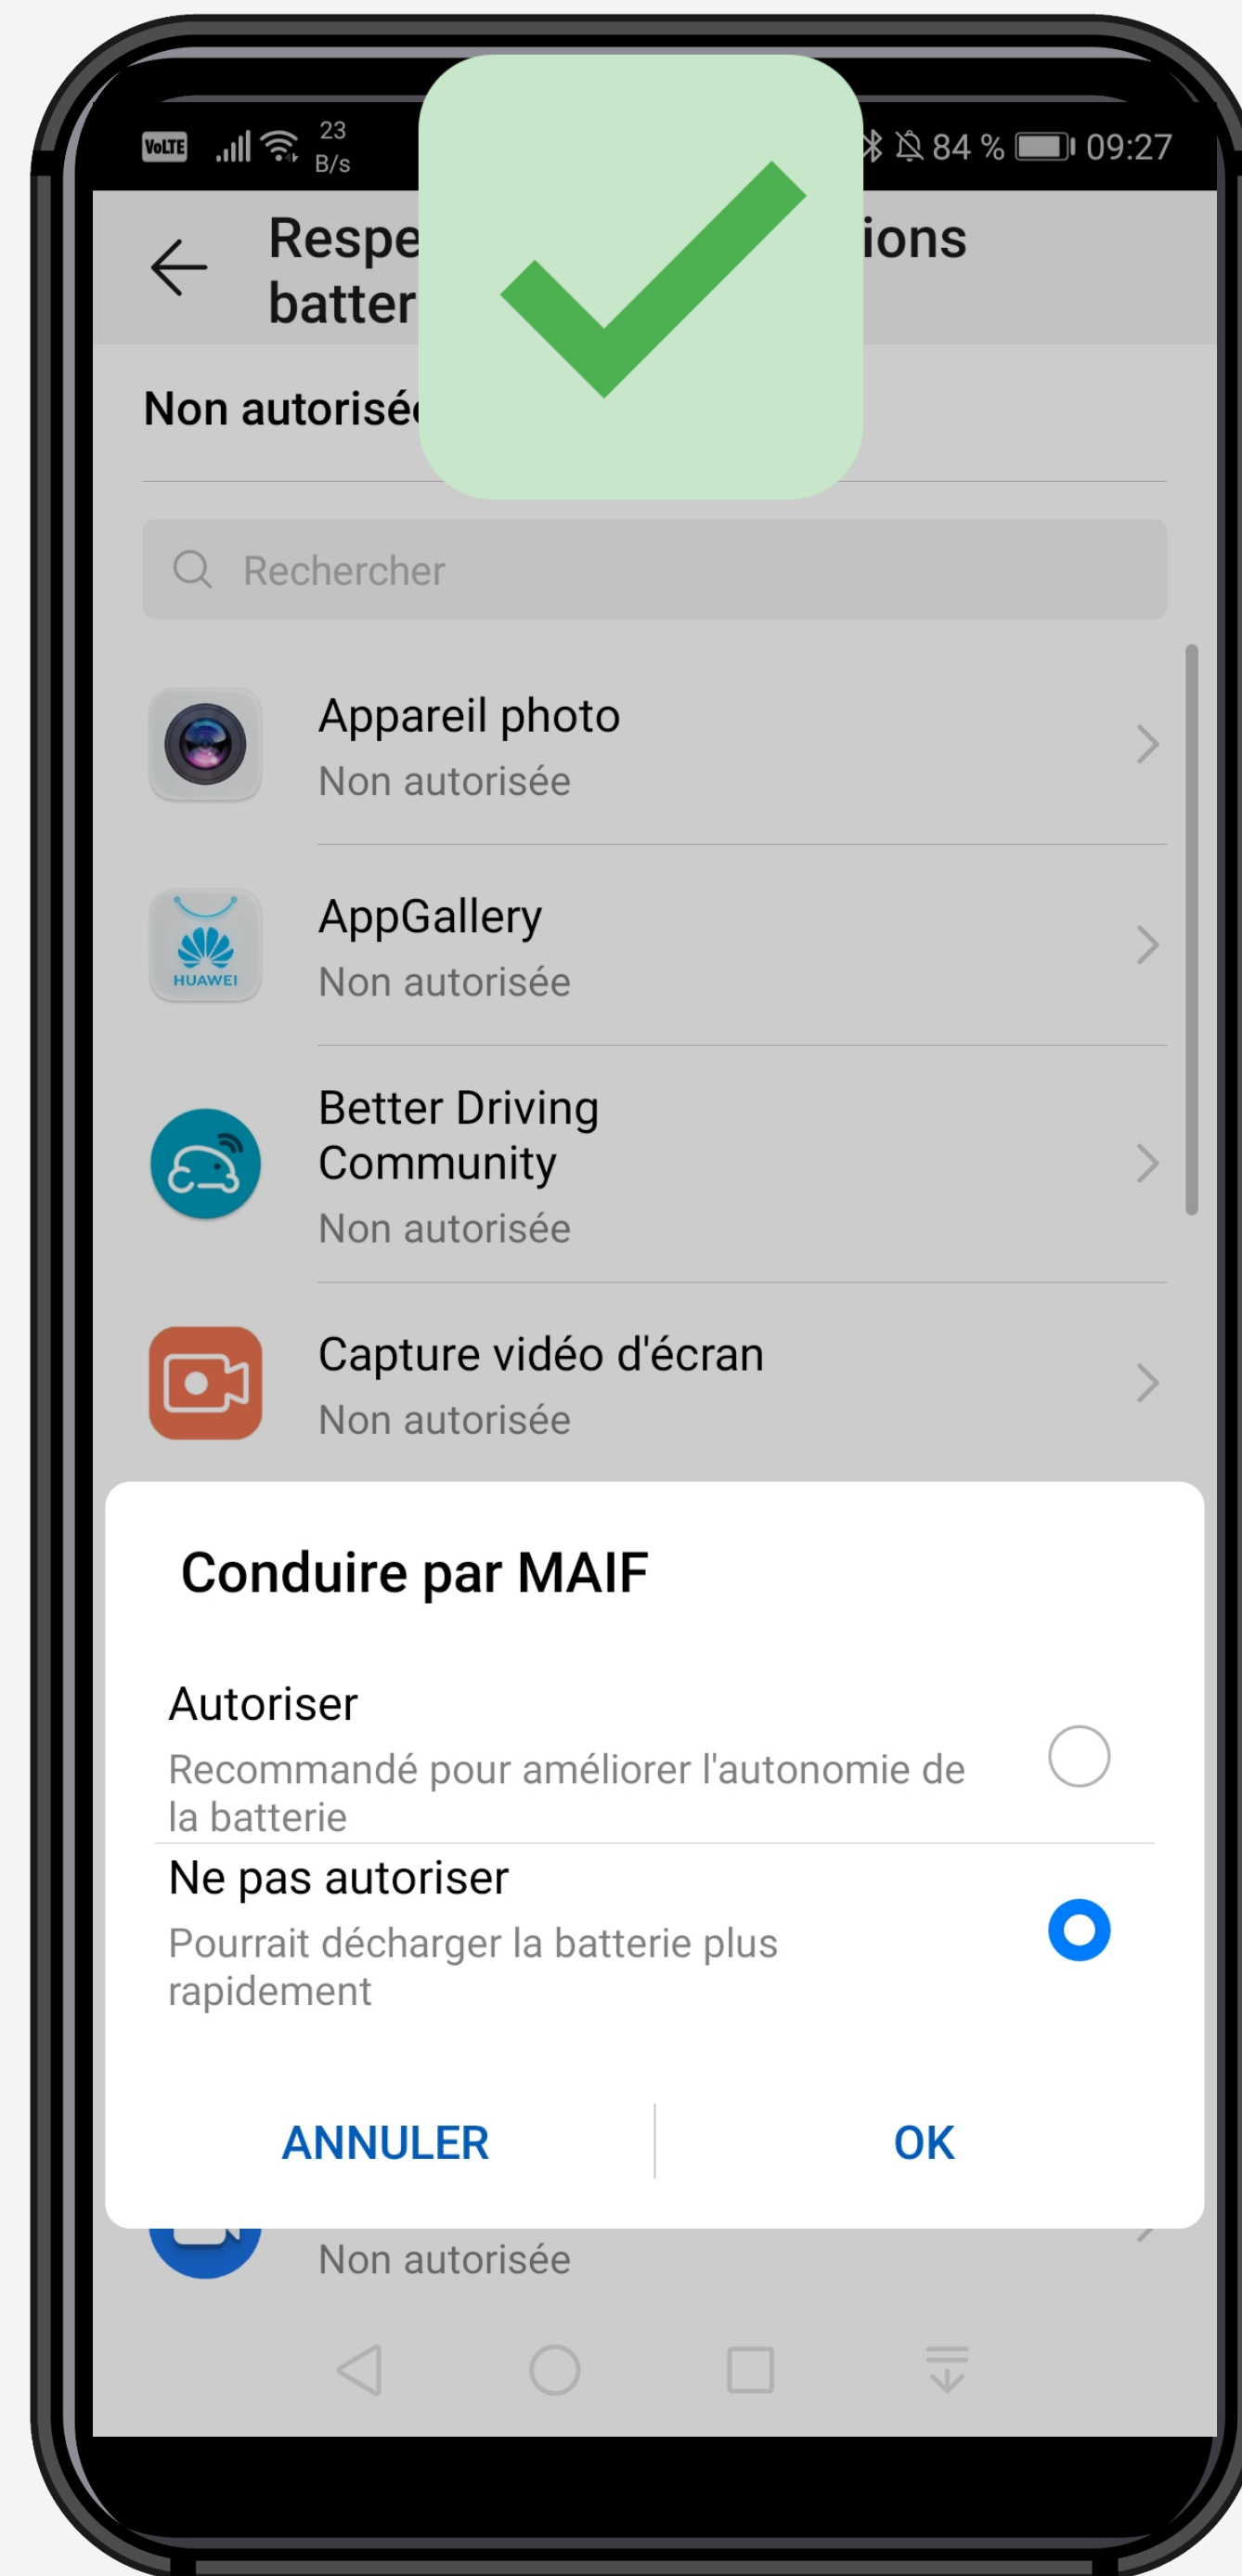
VoLTE 23 B/s 84 % 09:27

Respe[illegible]ions batter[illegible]

Non autorisé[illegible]

Rechercher

Appareil photo
Non autorisée

AppGallery
Non autorisée

HUAWEI

Better Driving Community
Non autorisée

Capture vidéo d'écran
Non autorisée

Conduire par MAIF

Autoriser
Recommandé pour améliorer l'autonomie de la batterie

Ne pas autoriser
Pourrait décharger la batterie plus rapidement

ANNULER OK

Non autorisée